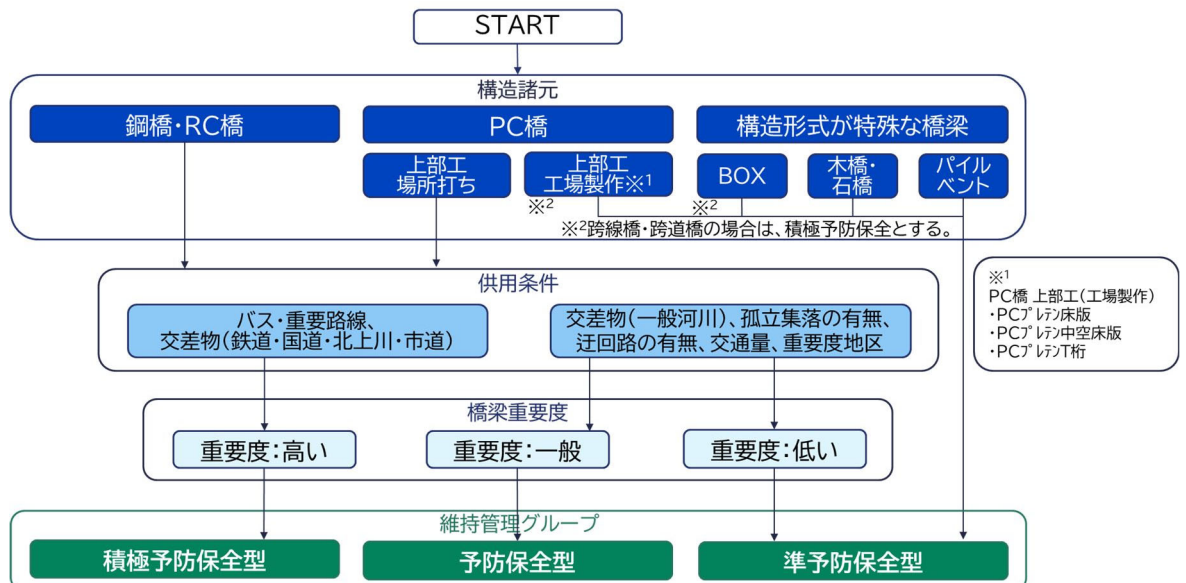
START

構造諸元

鋼橋・RC橋

PC橋

上部工 場所打ち

上部工 工場製作※$^1$

※$^2$

構造形式が特殊な橋梁

BOX

木橋・石橋

パイルベント

※$^2$

※$^2$跨線橋・跨道橋の場合は、積極予防保全とする。

供用条件

バス・重要路線、交差物(鉄道・国道・北上川・市道)

交差物(一般河川)、孤立集落の有無、迂回路の有無、交通量、重要度地区

※$^1$
PC橋 上部工(工場製作)
・PCﾌﾟﾚﾃﾝ床版
・PCﾌﾟﾚﾃﾝ中空床版
・PCﾌﾟﾚﾃﾝT桁

橋梁重要度

重要度:高い

重要度:一般

重要度:低い

維持管理グループ

積極予防保全型

予防保全型

準予防保全型